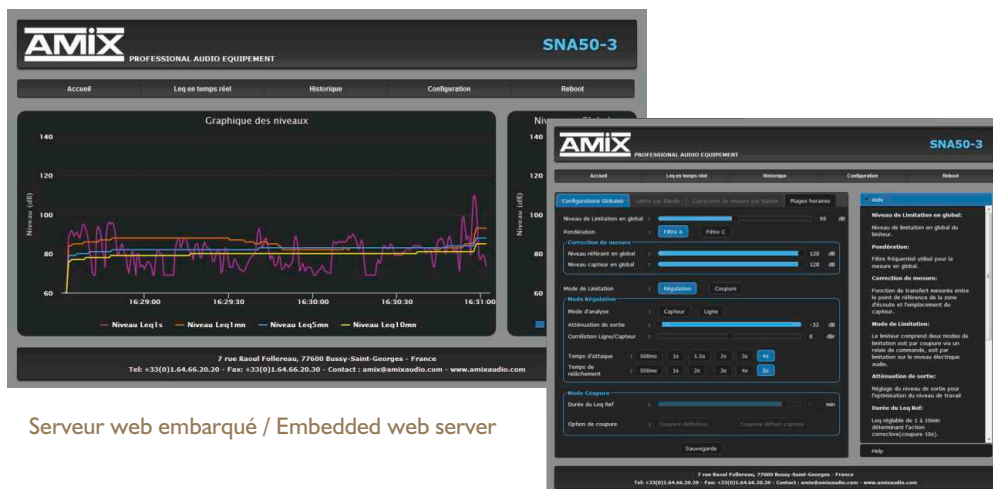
AMIX
PROFESSIONAL AUDIO EQUIPEMENT
SNA50-3

Accueil | Leq en temps réel | Historique | Configuration | Reboot

Graphique des niveaux

Niveau (dB)
140
120
100
80
60
16:29:00 16:29:30 16:30:00 16:30:30 16:31:00

Niveau Leq1s  Niveau Leq1mn  Niveau Leq5mn  Niveau Leq10mn

7 rue Raoul Follereau, 77600 Bussy-Saint-Georges - France
Tel: +33(0)1.64.66.20.20 - Fax: +33(0)1.64.66.20.30 - Contact : amix@amixaudio.com - www.amixaudio.com

Serveur web embarqué / Embedded web server

AMIX
PROFESSIONAL AUDIO EQUIPEMENT
SNA50-3

Accueil | Leq en temps réel | Historique | Configuration | Reboot

Configurations Globales | Limite par Bande | Correction de mesure par Bande | Plages horaires

Niveau de Limitation en global : 95 dB
Pondération : Filtre A  Filtre C

Correction de mesure
Niveau référent en global : 120 dB
Niveau capteur en global : 120 dB

Mode de Limitation : Régulation  Coupure

Mode Régulation
Mode d'analyse : Capteur  Ligne
Atténuation de sortie : -32 dB
Corrélation Ligne/Capteur : 0 dBr
Temps d'attaque : 500ms 1s 1.5s 2s 3s 4s
Temps de relâchement : 500ms 1s 2s 3s 4s 5s

Mode Coupure
Durée du Leq Ref : min
Option de coupure : Coupure définitive  Coupure défaut capteur

Sauvegarde

Aide
Niveau de Limitation en global:
Niveau de limitation en global du limiteur.
Pondération:
Filtre fréquentiel utilisé pour la mesure en global.
Correction de mesure:
Fonction de transfert mesurée entre le point de référence de la zone d'écoute et l'emplacement du capteur.
Mode de Limitation:
Le limiteur comprend deux modes de limitation soit par coupure via un relais de commande, soit par limitation sur le niveau électrique audio.
Atténuation de sortie:
Réglage du niveau de sortie pour l'optimisation du niveau de travail
Durée du Leq Ref:
Leq réglable de 1 à 10min déterminant l'action corrective(coupure 10s).

Help

7 rue Raoul Follereau, 77600 Bussy-Saint-Georges - France
Tel: +33(0)1.64.66.20.20 - Fax: +33(0)1.64.66.20.30 - Contact : amix@amixaudio.com - www.amixaudio.com